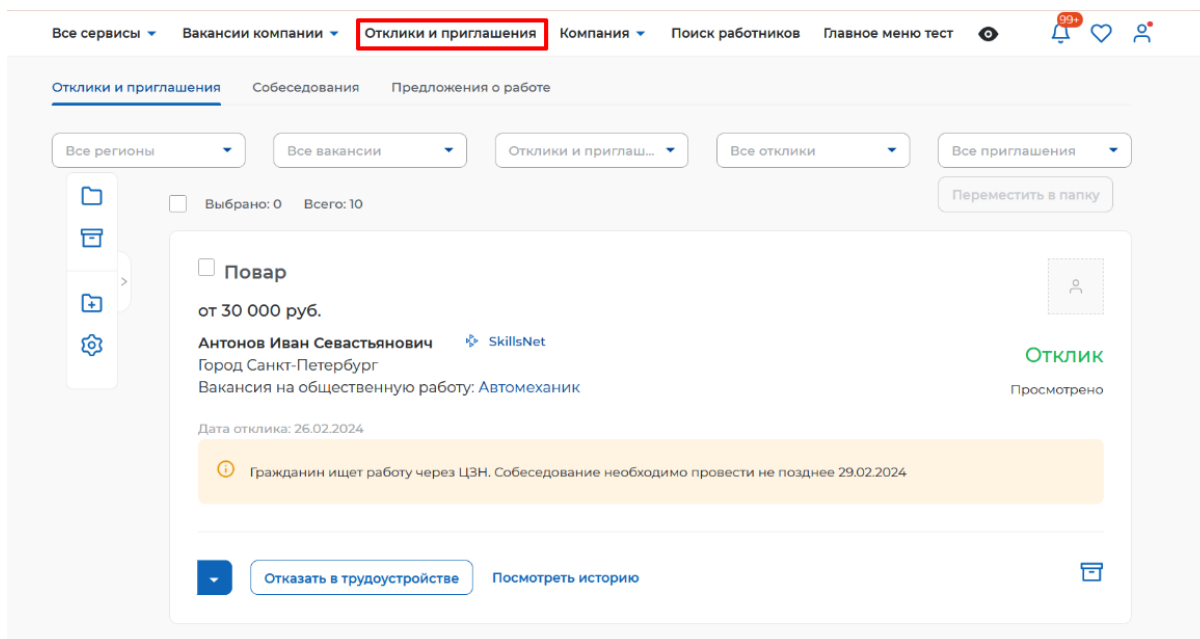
Все сервисы Вакансии компании Отклики и приглашения Компания Поиск работников Главное меню тест 99+

Отклики и приглашения Собеседования Предложения о работе

Все регионы Все вакансии Отклики и приглаш... Все отклики Все приглашения

Выбрано: 0 Всего: 10

Переместить в папку

Повар

от 30 000 руб.

Антонов Иван Севастьянович SkillsNet

Город Санкт-Петербург

Вакансия на общественную работу: Автомеханик

Отклик

Просмотрено

Дата отклика: 26.02.2024

Гражданин ищет работу через ЦЗН. Собеседование необходимо провести не позднее 29.02.2024

Отказать в трудоустройстве Посмотреть историю